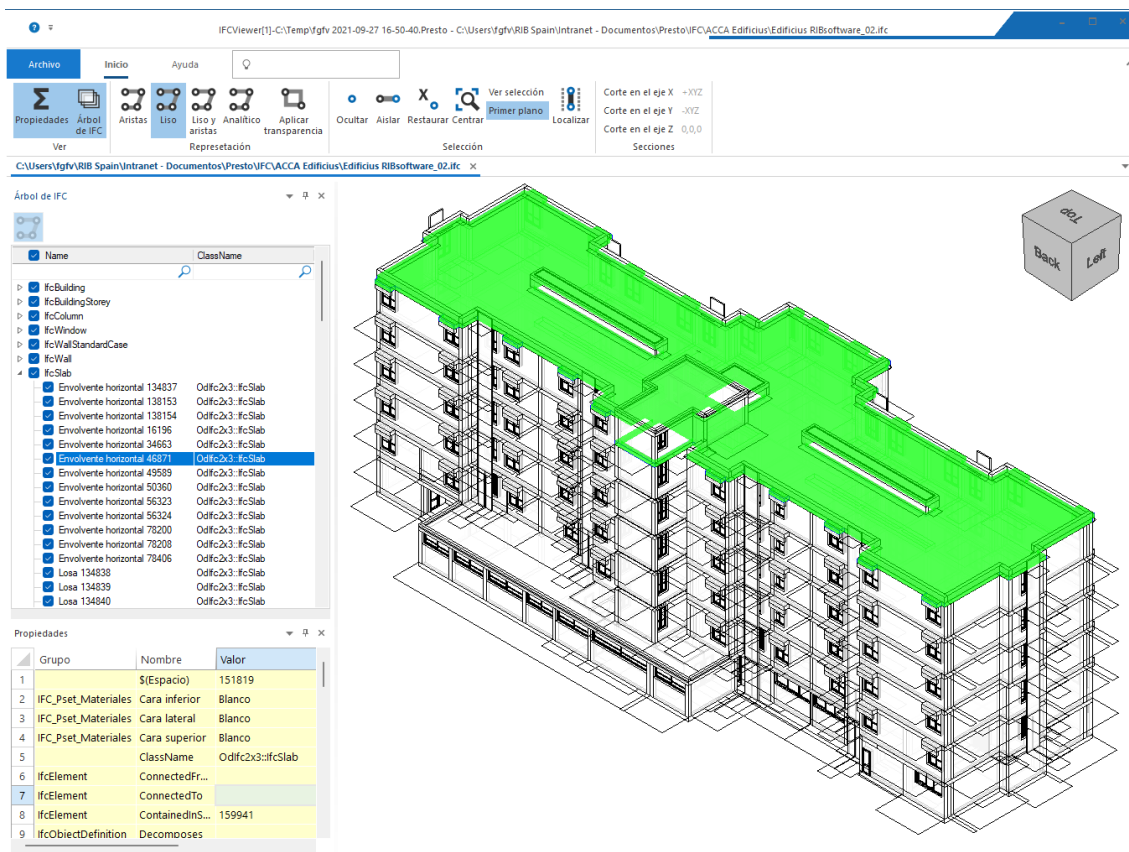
IFCViewer[1]-C:\Temp\fgfv 2021-09-27 16-50-40.Presto - C:\Users\fgfv\RIB Spain\Intranet - Documentos\Presto\IFC\ACCA Edificius\Edificius RIBsoftware_02.ifc

Archivo Inicio Ayuda

Propiedades Árbol de IFC
Ver

Aristas Liso Liso y aristas Analítico Aplicar transparencia
Represetación

Ocultar Aislar Restaurar Centrar Ver selección Primer plano Localizar
Selección

Corte en el eje X -XYZ
Corte en el eje Y -XYZ
Corte en el eje Z 0,0,0
Secciones

C:\Users\fgfv\RIB Spain\Intranet - Documentos\Presto\IFC\ACCA Edificius\Edificius RIBsoftware_02.ifc ×

Árbol de IFC

| Name | ClassName |
|---|---|
| IfcBuilding | |
| IfcBuildingStorey | |
| IfcColumn | |
| IfcWindow | |
| IfcWallStandardCase | |
| IfcWall | |
| IfcSlab | |
| Envolvente horizontal 134837 | Odlfc2x3::IfcSlab |
| Envolvente horizontal 138153 | Odlfc2x3::IfcSlab |
| Envolvente horizontal 138154 | Odlfc2x3::IfcSlab |
| Envolvente horizontal 16196 | Odlfc2x3::IfcSlab |
| Envolvente horizontal 34663 | Odlfc2x3::IfcSlab |
| Envolvente horizontal 46871 | Odlfc2x3::IfcSlab |
| Envolvente horizontal 49589 | Odlfc2x3::IfcSlab |
| Envolvente horizontal 50360 | Odlfc2x3::IfcSlab |
| Envolvente horizontal 56323 | Odlfc2x3::IfcSlab |
| Envolvente horizontal 56324 | Odlfc2x3::IfcSlab |
| Envolvente horizontal 78200 | Odlfc2x3::IfcSlab |
| Envolvente horizontal 78208 | Odlfc2x3::IfcSlab |
| Envolvente horizontal 78406 | Odlfc2x3::IfcSlab |
| Losa 134838 | Odlfc2x3::IfcSlab |
| Losa 134839 | Odlfc2x3::IfcSlab |
| Losa 134840 | Odlfc2x3::IfcSlab |

Propiedades

| | Grupo | Nombre | Valor |
|---|---|---|---|
| 1 | | $(Espacio) | 151819 |
| 2 | IFC_Pset_Materiales | Cara inferior | Blanco |
| 3 | IFC_Pset_Materiales | Cara lateral | Blanco |
| 4 | IFC_Pset_Materiales | Cara superior | Blanco |
| 5 | | ClassName | Odlfc2x3::IfcSlab |
| 6 | IfcElement | ConnectedFr... | |
| 7 | IfcElement | ConnectedTo | |
| 8 | IfcElement | ContainedInS... | 159941 |
| 9 | IfcObjectDefinition | Decomposes | |

Top Back Left